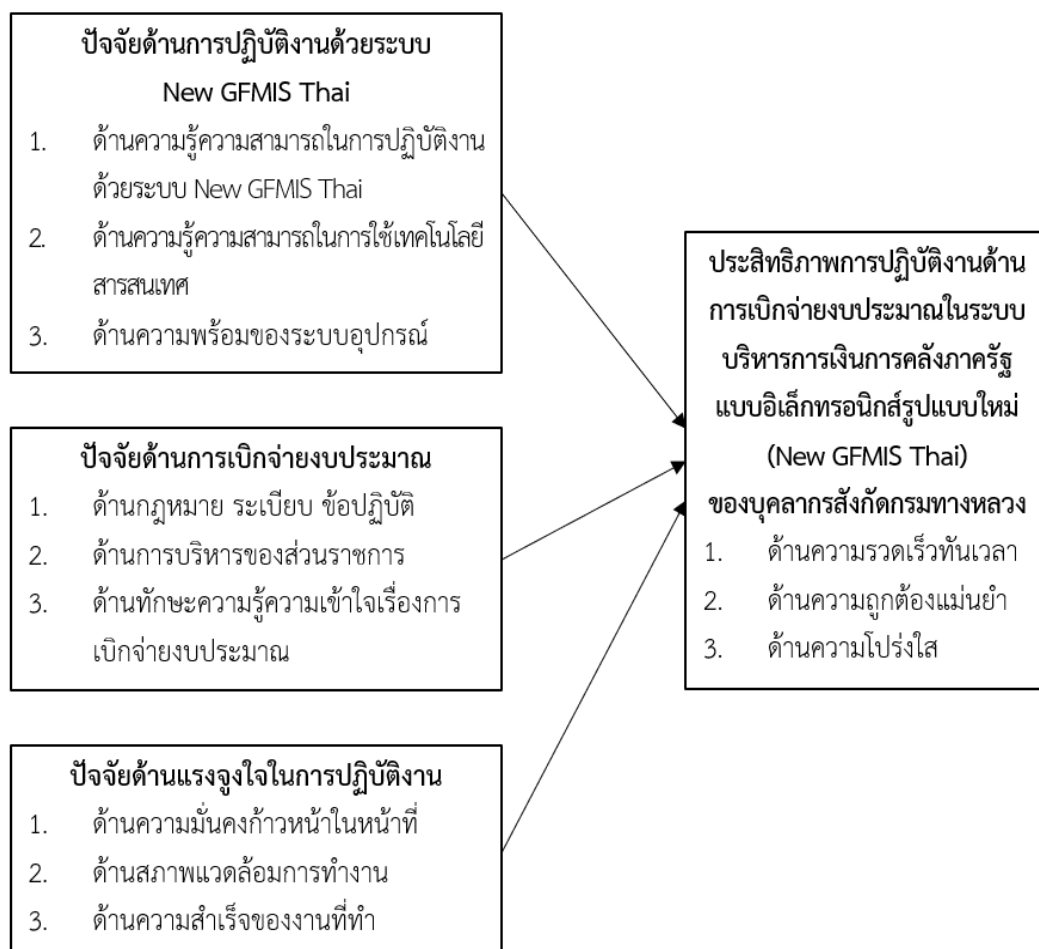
ปัจจัยด้านการปฏิบัติงานด้วยระบบ New GFMIS Thai

1. ด้านความรู้ความสามารถในการปฏิบัติงานด้วยระบบ New GFMIS Thai
2. ด้านความรู้ความสามารถในการใช้เทคโนโลยีสารสนเทศ
3. ด้านความพร้อมของระบบอุปกรณ์

ปัจจัยด้านการเบิกจ่ายงบประมาณ

1. ด้านกฎหมาย ระเบียบ ข้อปฏิบัติ
2. ด้านการบริหารของส่วนราชการ
3. ด้านทักษะความรู้ความเข้าใจเรื่องการเบิกจ่ายงบประมาณ

ปัจจัยด้านแรงจูงใจในการปฏิบัติงาน

1. ด้านความมั่นคงก้าวหน้าในหน้าที่
2. ด้านสภาพแวดล้อมการทำงาน
3. ด้านความสำเร็จของงานที่ทำ

ประสิทธิภาพการปฏิบัติงานด้านการเบิกจ่ายงบประมาณในระบบบริหารการเงินการคลังภาครัฐแบบอิเล็กทรอนิกส์รูปแบบใหม่ (New GFMIS Thai) ของบุคลากรสังกัดกรมทางหลวง

1. ด้านความรวดเร็วทันเวลา
2. ด้านความถูกต้องแม่นยำ
3. ด้านความโปร่งใส